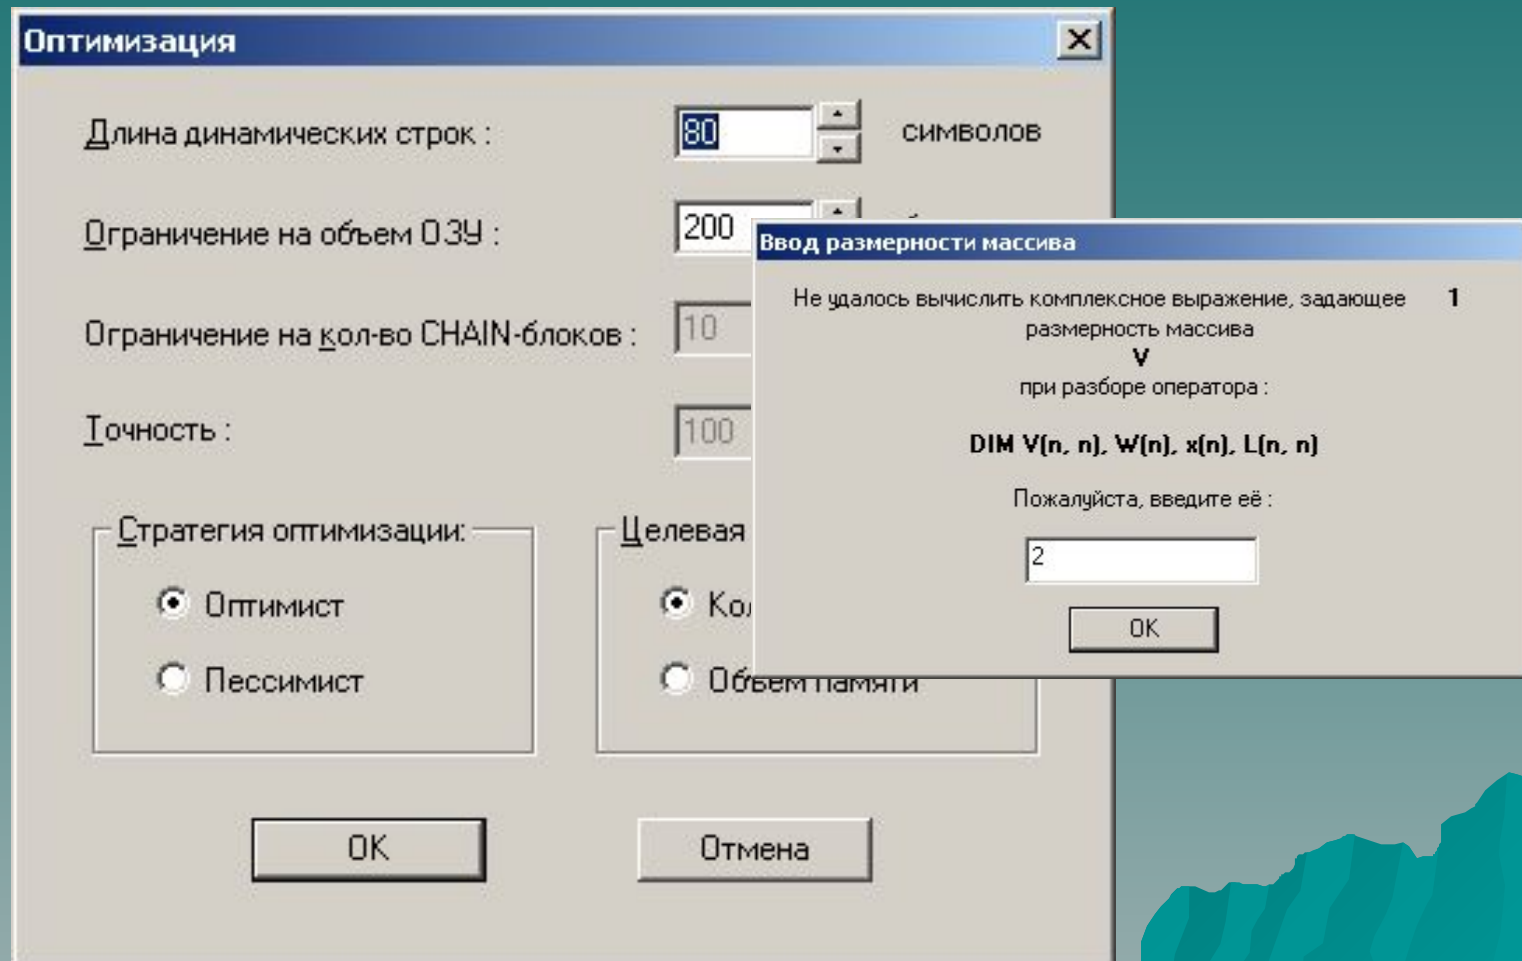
Оптимизация

Длина динамических строк : 80 символов

Ограничение на объем ОЗУ : 200

Ограничение на кол-во CHAIN-блоков : 10

Точность : 100

Стратегия оптимизации:

Оптимист

Пессимист

Целевая

Ко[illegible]

Объем памяти

OK

Отмена

Ввод размерности массива

Не удалось вычислить комплексное выражение, задающее размерность массива 1

V

при разборе оператора :

DIM V(n, n), W(n), x(n), L(n, n)

Пожалуйста, введите её :

2

OK